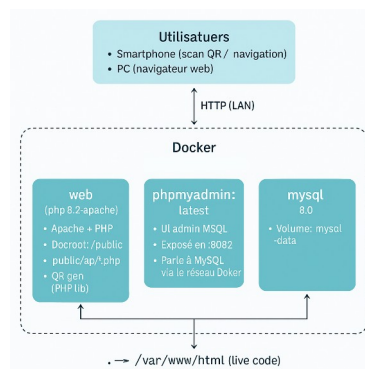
Utilisatuers

• Smartphone (scan QR / navigation)
• PC (navigateur web)

HTTP (LAN)

Docker

web
(php 8.2-apache)
• Apache + PHP
• Docroot: /public
• public/ap/!.php
• QR gen (PHP lib)

phpmyadmin: latest
• Ul admin MSQL
• Exposé en :8082
• Parle à MySQL via le réseau Doker

mysql
8.0
• Volume: mysol -data

. → /var/www/html (live code)